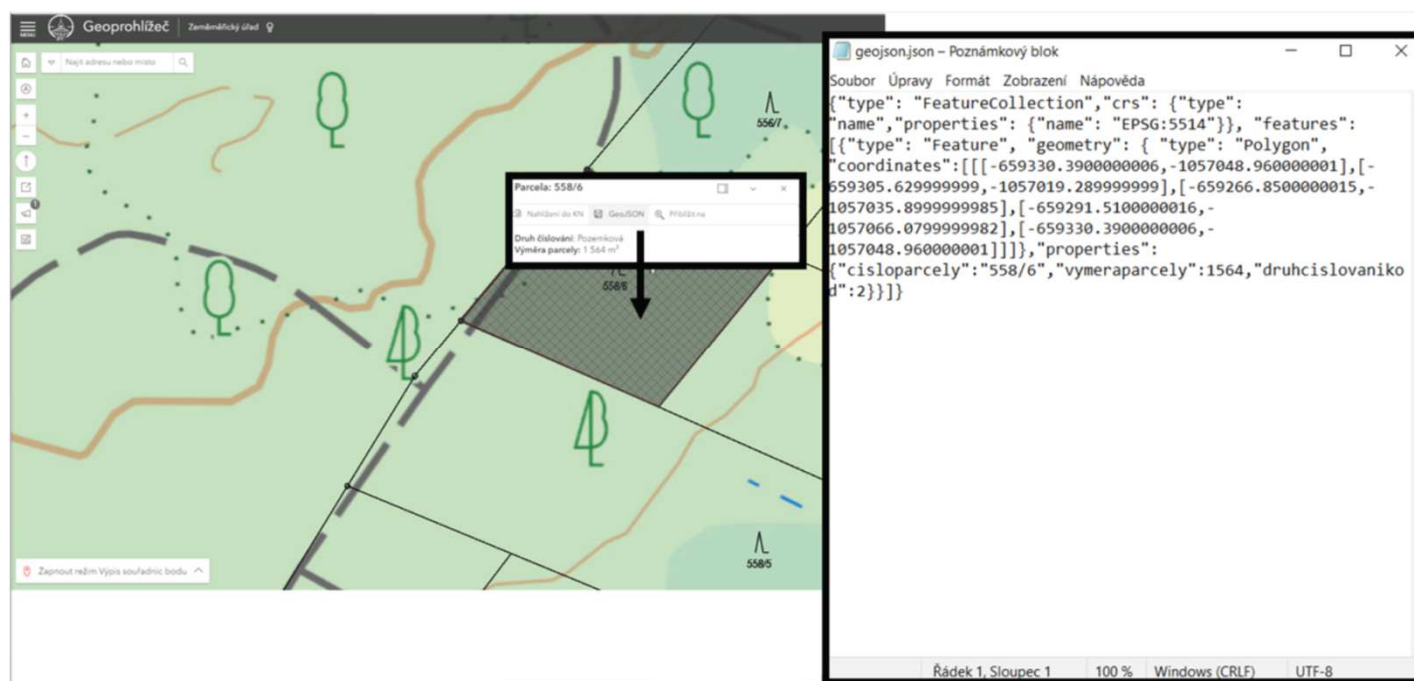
Geoprohlížeč Zeměměřický úřad

Najít adresu nebo místo

556/7

Parcela: 558/6

Nahlížení do KN GeoJSON Přiblížit na

Druh číslování: Pozemková
Výměra parcely: 1 564 m²

558/6

558/5

Zapnout režim Výpis souřadnic bodu

geojson.json – Poznámkový blok

Soubor Úpravy Formát Zobrazení Nápověda

{"type": "FeatureCollection","crs": {"type": "name","properties": {"name": "EPSG:5514"}}, "features": [{"type": "Feature", "geometry": { "type": "Polygon", "coordinates":[[[-659330.3900000006,-1057048.960000001],[-659305.629999999,-1057019.289999999],[-659266.8500000015,-1057035.8999999985],[-659291.5100000016,-1057066.0799999982],[-659330.3900000006,-1057048.960000001]]]},"properties": {"cisloparcely":"558/6","vymeraparcely":1564,"druhcislovanikod":2}}]}

Řádek 1, Sloupec 1 100 % Windows (CRLF) UTF-8